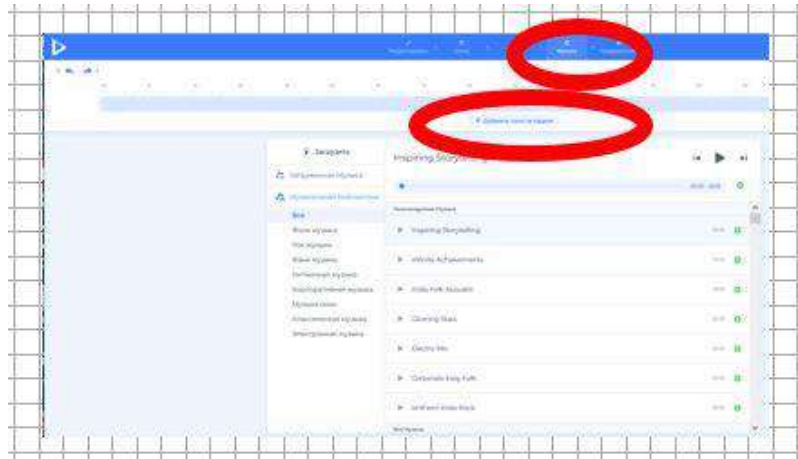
Загрузить

Загруженная музыка

Музыкальная библиотека

Все

Inspiring Storytelling

Inspiring Storytelling

Infinite Achievements

Indie Folk Acoustic

Glowing Stars

Electro Mix

Corporate Easy Folk

Ambient Indie Rock

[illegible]